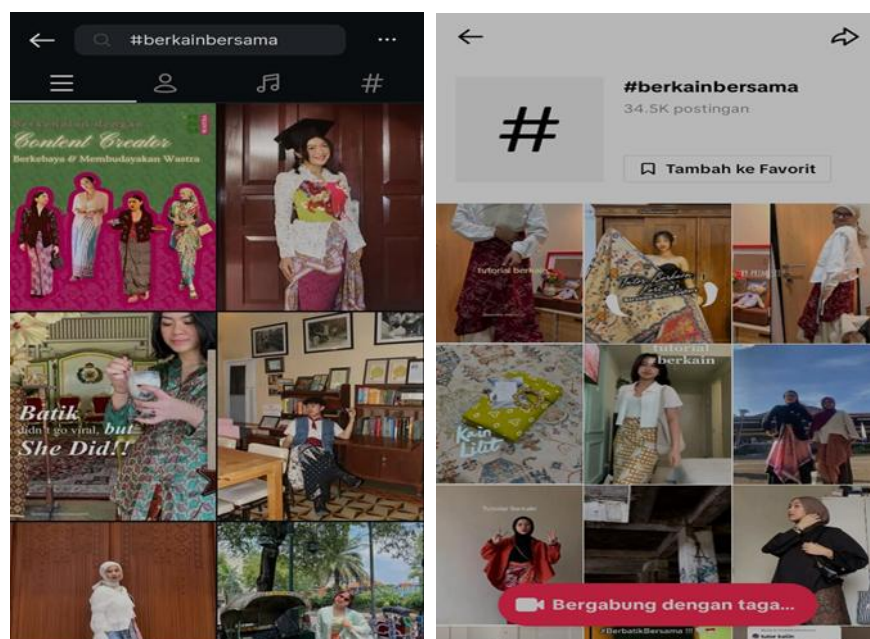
#berkainbersama
...

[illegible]
Content Creator
Berkebaya & Membudayakan Wastra

Batik didn't go viral, but She Did!!

#berkainbersama
34.5K postingan
Tambah ke Favorit

tutorial berkain

Kain Lilit

tutorial berkain

Tutorial berkain

Bergabung dengan taga...

#BerbatikBersama